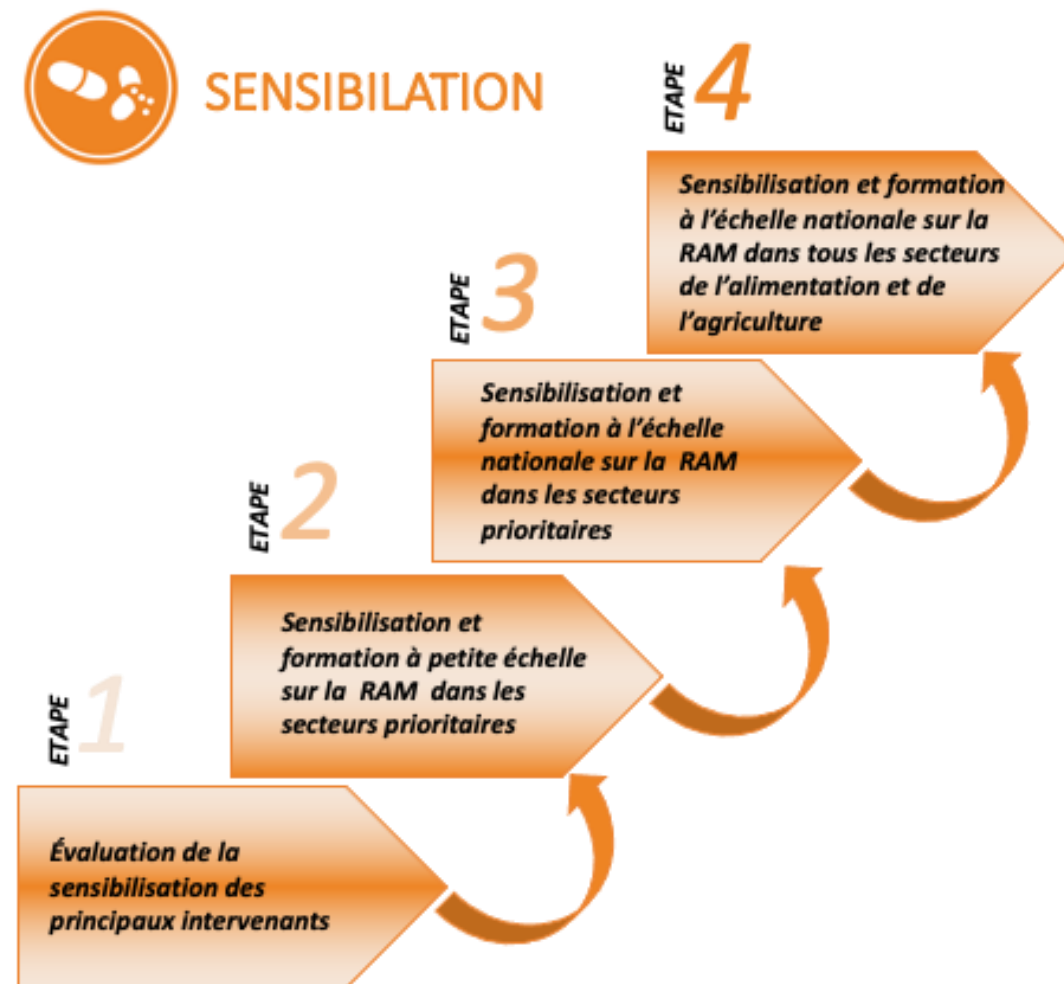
SENSIBILATION

ETAPE 4

Sensibilisation et formation à l'échelle nationale sur la RAM dans tous les secteurs de l'alimentation et de l'agriculture

ETAPE 3

Sensibilisation et formation à l'échelle nationale sur la RAM dans les secteurs prioritaires

ETAPE 2

Sensibilisation et formation à petite échelle sur la RAM dans les secteurs prioritaires

ETAPE 1

Évaluation de la sensibilisation des principaux intervenants